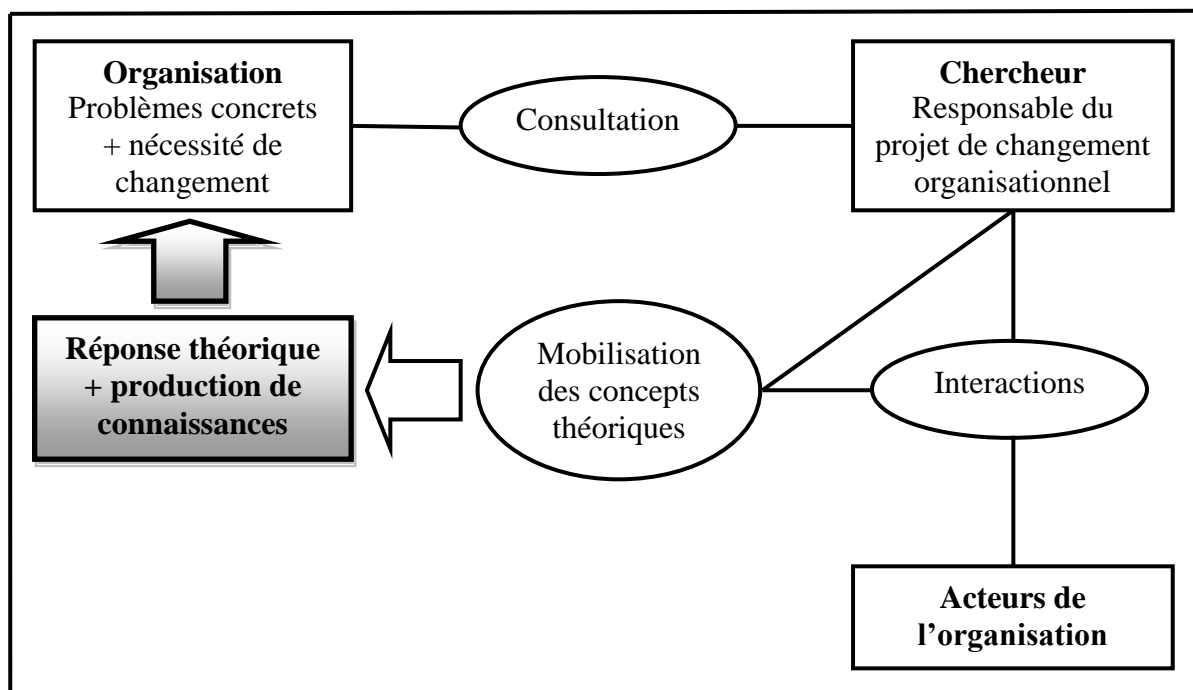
**Organisation**
Problèmes concrets + nécessité de changement

Consultation

**Chercheur**
Responsable du projet de changement organisationnel

**Réponse théorique + production de connaissances**

Mobilisation des concepts théoriques

Interactions

**Acteurs de l'organisation**